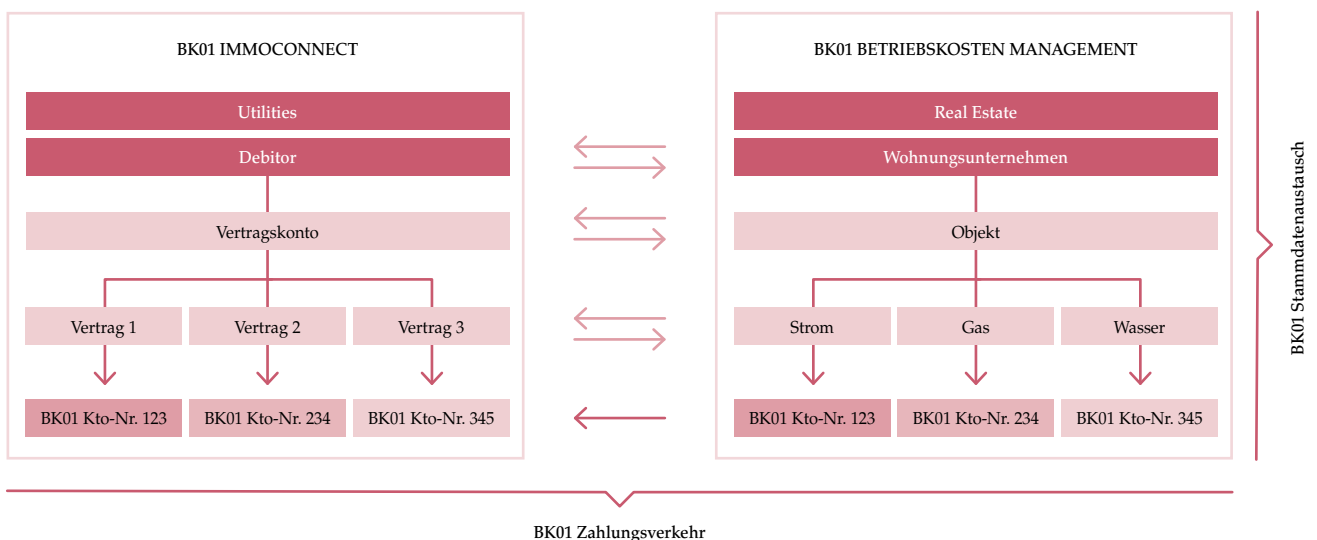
BK01 IMMOCONNECT

Utilities

Debitor

Vertragskonto

Vertrag 1

Vertrag 2

Vertrag 3

BK01 Kto-Nr. 123

BK01 Kto-Nr. 234

BK01 Kto-Nr. 345

BK01 BETRIEBSKOSTEN MANAGEMENT

Real Estate

Wohnungsunternehmen

Objekt

Strom

Gas

Wasser

BK01 Kto-Nr. 123

BK01 Kto-Nr. 234

BK01 Kto-Nr. 345

BK01 Stammdatenaustausch

BK01 Zahlungsverkehr